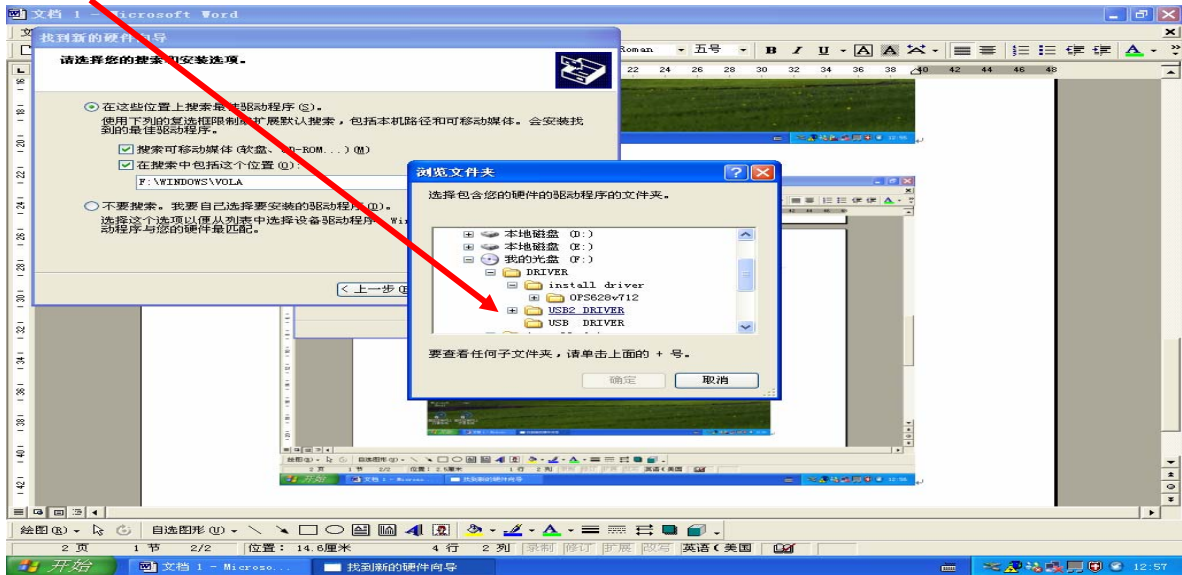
文档 1 - Microsoft Word

找到新的硬件向导

请选择您的搜索和安装选项。

在这些位置上搜索最佳驱动程序(S)。

使用下列的复选框限制或扩展默认搜索，包括本机路径和可移动媒体。会安装找到的最佳驱动程序。

搜索可移动媒体(软盘、CD-ROM...)(M)

在搜索中包括这个位置(O):

F:\WINDOWS\VOLA

不要搜索。我要自己选择要安装的驱动程序(D)。

选择这个选项以便从列表中选择设备驱动程序。Wi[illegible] 动程序与您的硬件最匹配。

< 上一步(B)

Roman 五号 B I U A

22 24 26 28 30 32 34 36 38 40 42 44 46 48

浏览文件夹

选择包含您的硬件的驱动程序的文件夹。

本地磁盘 (D:)
本地磁盘 (E:)
我的光盘 (F:)
DRIVER
install driver
OPS628v712
USB2 DRIVER
USB DRIVER

要查看任何子文件夹，请单击上面的 + 号。

确定 取消

绘图(R) 自选图形(U)

2 页 1 节 2/2 位置: 14.6厘米 4 行 2 列 录制 修订 扩展 改写 英语(美国)

开始 文档 1 - Microso... 找到新的硬件向导 12:57